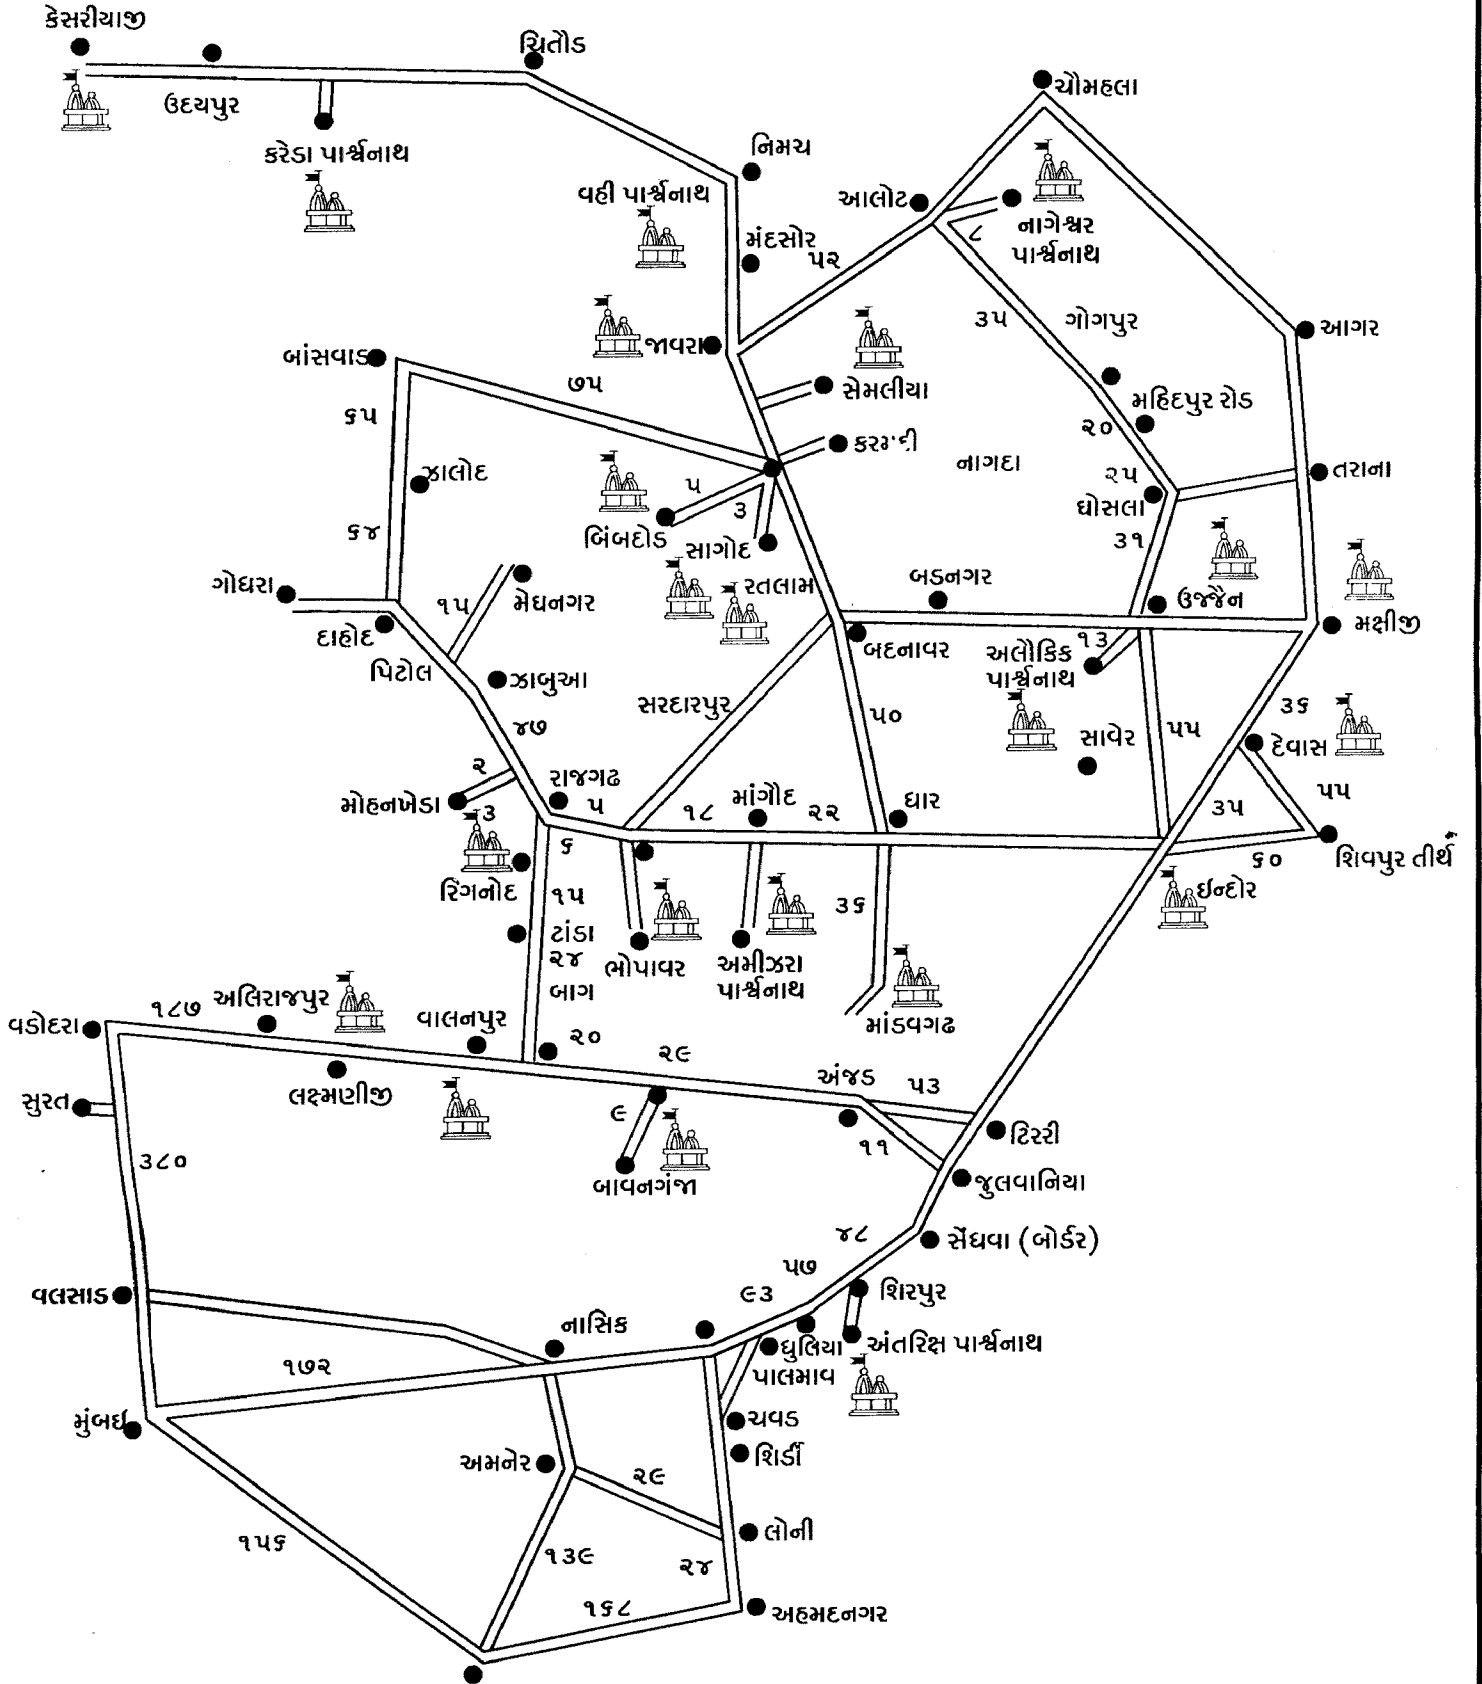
કેસરીયાજી
ઉદયપુર
ચિતૌડ
કરેડા પાર્શ્વનાથ
ચૌમહલા
નિમચ
વહી પાર્શ્વનાથ
આલોટ
નાગેશ્વર પાર્શ્વનાથ
૮
મંદસોર
૫૨
૩૫
ગોગપુર
જાવરા
આગર
બાંસવાડ
૭૫
સેમલીયા
મહિદપુર રોડ
૬૫
કરમદી
૨૦
નાગદા
ઝાલોદ
૫
૨૫
તરાના
બિંબદોડ
૩
ઘોસલા
૬૪
સાગોદ
૩૧
ગોધરા
રતલામ
બડનગર
મેઘનગર
૧૫
ઉજ્જૈન
મક્ષીજી
દાહોદ
બદનાવર
૧૩
અલૌકિક પાર્શ્વનાથ
પિટોલ
ઝાબુઆ
સરદારપુર
૫૦
૩૬
દેવાસ
૪૭
સાવેર
૫૫
૨
રાજગઢ
૫૫
મોહનખેડા
૫
માંગોદ
ધાર
૩
૧૮
૨૨
૩૫
શિવપુર તીર્થ
૬
૬૦
રિંગનોદ
ઈન્દોર
૧૫
૩૬
ટાંડા
ભોપાવર
અમીઝરા પાર્શ્વનાથ
૨૪
બાગ
૧૮૭
અલિરાજપુર
વાલનપુર
વડોદરા
માંડવગઢ
૨૦
૨૯
અંજડ
૫૩
સુરત
લક્ષ્મણીજી
૯
ટિકરી
૧૧
૩૮૦
જુલવાનિયા
બાવનગંજા
૪૮
સેંધવા (બોર્ડર)
૫૭
શિરપુર
વલસાડ
૯૩
નાસિક
અંતરિક્ષ પાર્શ્વનાથ
ધુલિયા
૧૭૨
પાલમાવ
ચવડ
મુંબઈ
અમનેર
શિર્ડી
૨૯
લોની
૧૫૬
૧૩૯
૨૪
૧૬૮
અહમદનગર